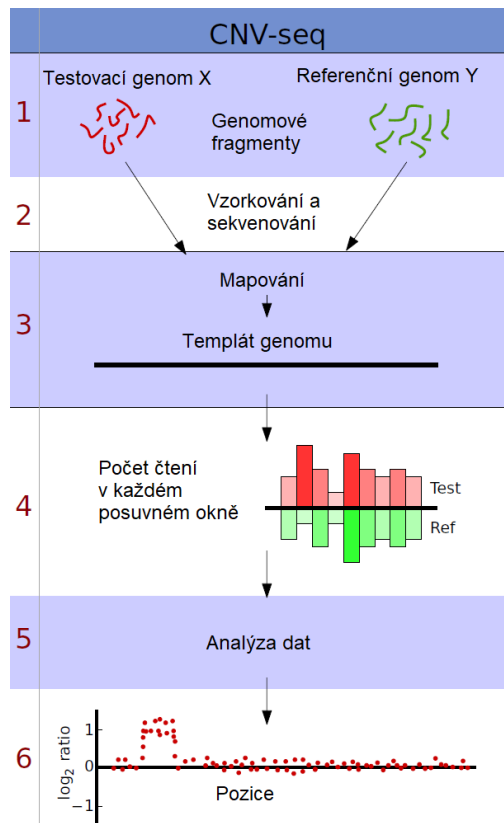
CNV-seq

1
Testovací genom X
Referenční genom Y
Genomové fragmenty

2
Vzorkování a sekvenování

3
Mapování
Templát genomu

4
Počet čtení v každém posuvném okně
Test
Ref

5
Analýza dat

6
$\log_2$ ratio
1
0
-1
Pozice